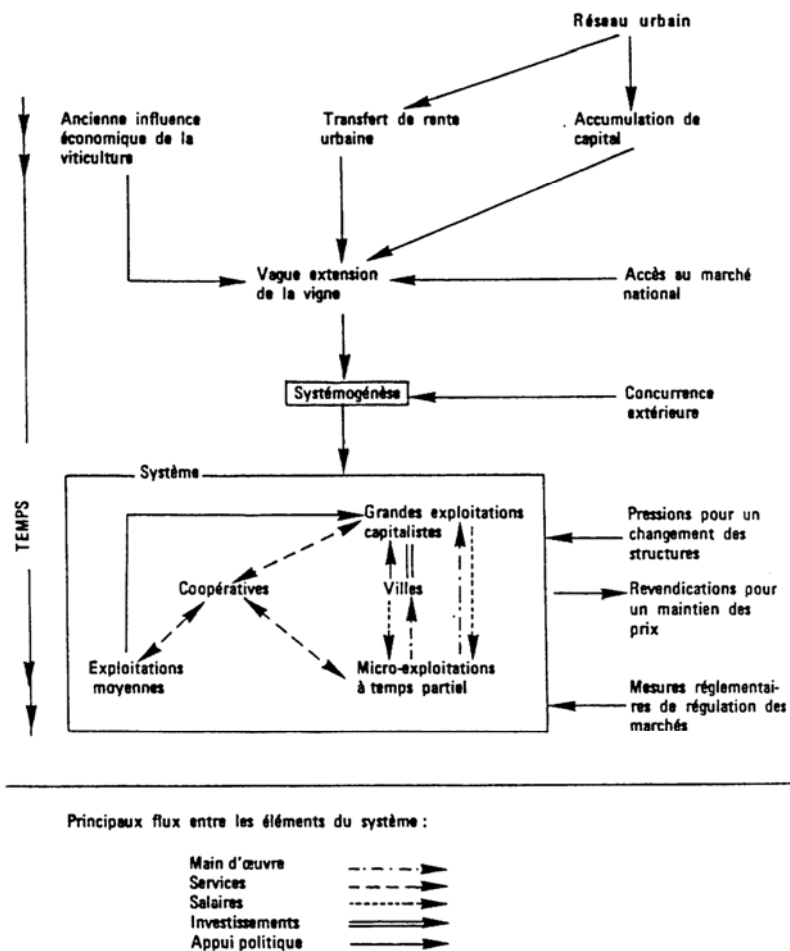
Réseau urbain

Ancienne influence économique de la viticulture

Transfert de rente urbaine

Accumulation de capital

Vague extension de la vigne

Accès au marché national

Systémogénèse

Concurrence extérieure

TEMPS

Système

Grandes exploitations capitalistes

Coopératives

Villes

Exploitations moyennes

Micro-exploitations à temps partiel

Pressions pour un changement des structures

Revendications pour un maintien des prix

Mesures réglementaires de régulation des marchés

Principaux flux entre les éléments du système :

Main d'œuvre
Services
Salaires
Investissements
Appui politique